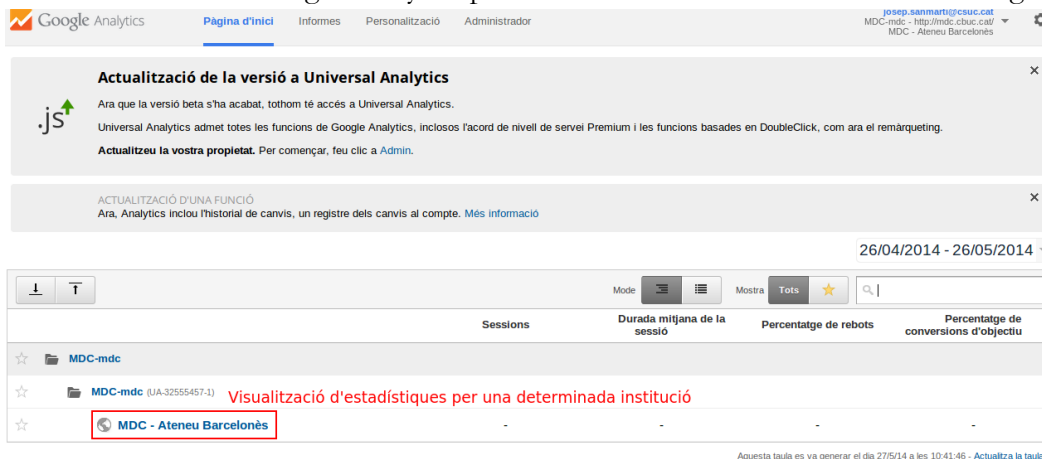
Google Analytics Pàgina d'inici Informes Personalització Administrador

josep.sanmarti@csuc.cat
MDC-mdc - http://mdc.cbuc.cat/
MDC - Ateneu Barcelonès

.js

Actualització de la versió a Universal Analytics

Ara que la versió beta s'ha acabat, tothom té accés a Universal Analytics.

Universal Analytics admet totes les funcions de Google Analytics, inclosos l'acord de nivell de servei Premium i les funcions basades en DoubleClick, com ara el remàrqueting.

Actualitzeu la vostra propietat. Per començar, feu clic a Admin.

×

ACTUALITZACIÓ D'UNA FUNCIÓ
Ara, Analytics inclou l'historial de canvis, un registre dels canvis al compte. Més informació

×

26/04/2014 - 26/05/2014

Mode Mostra Tots

| | Sessions | Durada mitjana de la sessió | Percentatge de rebots | Percentatge de conversions d'objectiu |
|---|---|---|---|---|
| MDC-mdc | | | | |
| MDC-mdc (UA-32555457-1) Visualització d'estadístiques per una determinada institució | | | | |
| MDC - Ateneu Barcelonès | - | - | - | - |

Aquesta taula es va generar el dia 27/5/14 a les 10:41:46 - Actualitza la taula